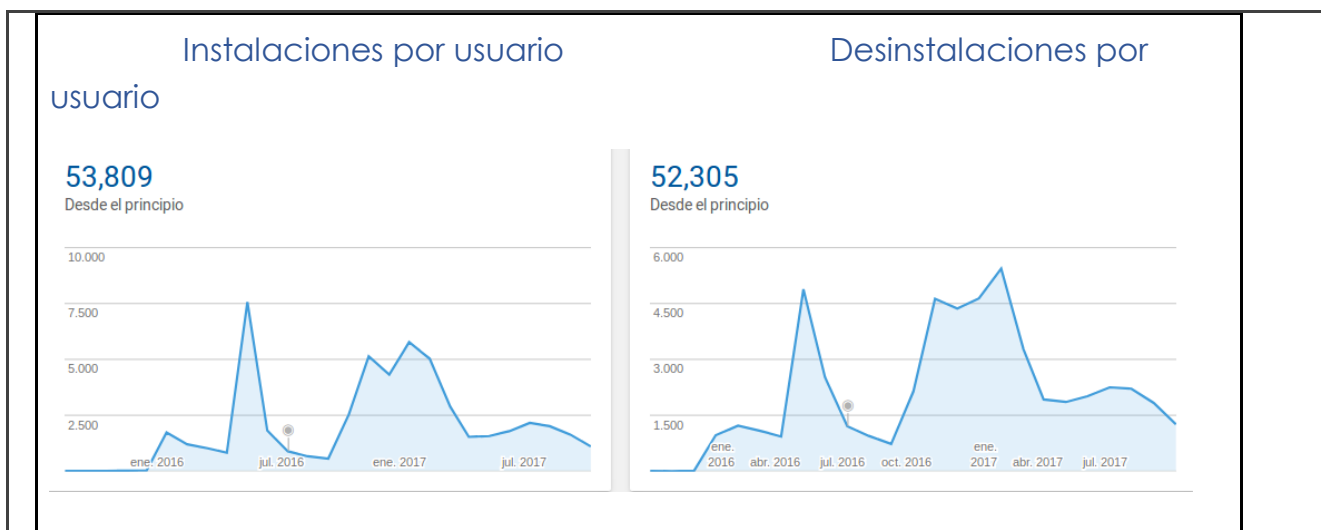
Instalaciones por usuario Desinstalaciones por usuario

53,809
Desde el principio

10.000
7.500
5.000
2.500
ene. 2016 jul. 2016 ene. 2017 jul. 2017

52,305
Desde el principio

6.000
4.500
3.000
1.500
ene. 2016 abr. 2016 jul. 2016 oct. 2016 ene. 2017 abr. 2017 jul. 2017